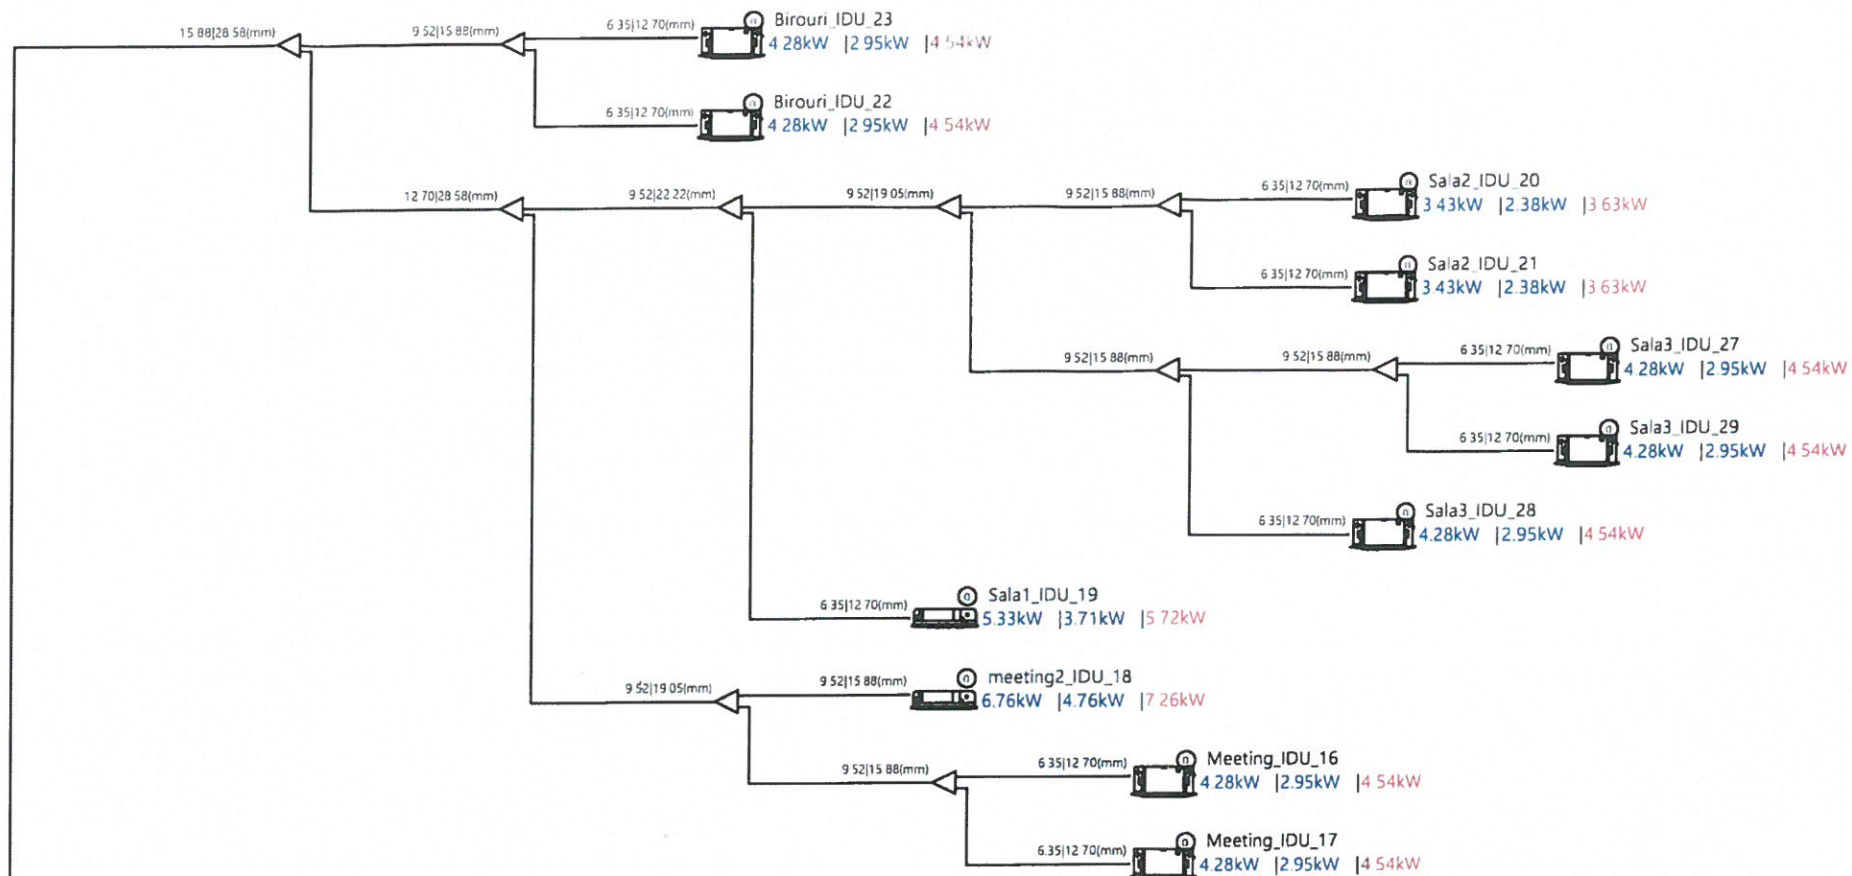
15 88|28 58(mm)
9 52|15 88(mm)
6 35|12 70(mm)
Birouri_IDU_23
4 28kW |2 95kW |4 54kW
6 35|12 70(mm)
Birouri_IDU_22
4 28kW |2 95kW |4 54kW
12 70|28 58(mm)
9 52|22 22(mm)
9 52|19 05(mm)
9 52|15 88(mm)
6 35|12 70(mm)
Sala2_IDU_20
3 43kW |2.38kW |3 63kW
6 35|12 70(mm)
Sala2_IDU_21
3 43kW |2.38kW |3 63kW
9 52|15 88(mm)
9 52|15 88(mm)
6 35|12 70(mm)
Sala3_IDU_27
4.28kW |2 95kW |4 54kW
6 35|12 70(mm)
Sala3_IDU_29
4.28kW |2.95kW |4 54kW
6 35|12 70(mm)
Sala3_IDU_28
4.28kW |2.95kW |4 54kW
6 35|12 70(mm)
Sala1_IDU_19
5.33kW |3.71kW |5 72kW
9 52|19 05(mm)
9 52|15 88(mm)
meeting2_IDU_18
6.76kW |4.76kW |7 26kW
9 52|15 88(mm)
6 35|12 70(mm)
Meeting_IDU_16
4.28kW |2.95kW |4 54kW
6.35|12 70(mm)
Meeting_IDU_17
4.28kW |2.95kW |4 54kW